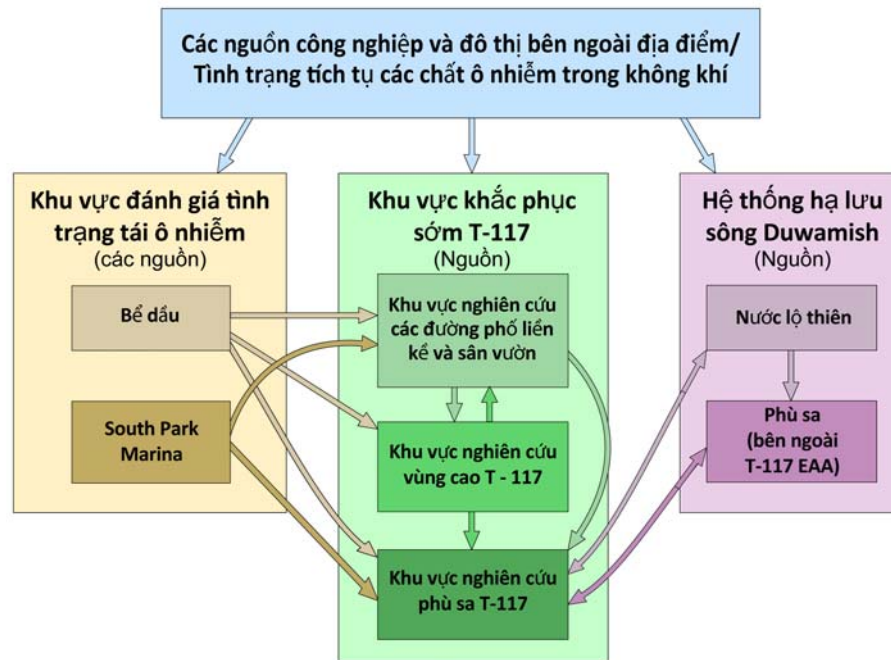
Các nguồn công nghiệp và đô thị bên ngoài địa điểm/ Tình trạng tích tụ các chất ô nhiễm trong không khí

Khu vực đánh giá tình trạng tái ô nhiễm
(các nguồn)

Bể dầu

South Park Marina

Khu vực khắc phục sớm T-117
(Nguồn)

Khu vực nghiên cứu các đường phố liền kề và sân vườn

Khu vực nghiên cứu vùng cao T - 117

Khu vực nghiên cứu phù sa T-117

Hệ thống hạ lưu sông Duwamish
(Nguồn)

Nước lộ thiên

Phù sa
(bên ngoài T-117 EAA)